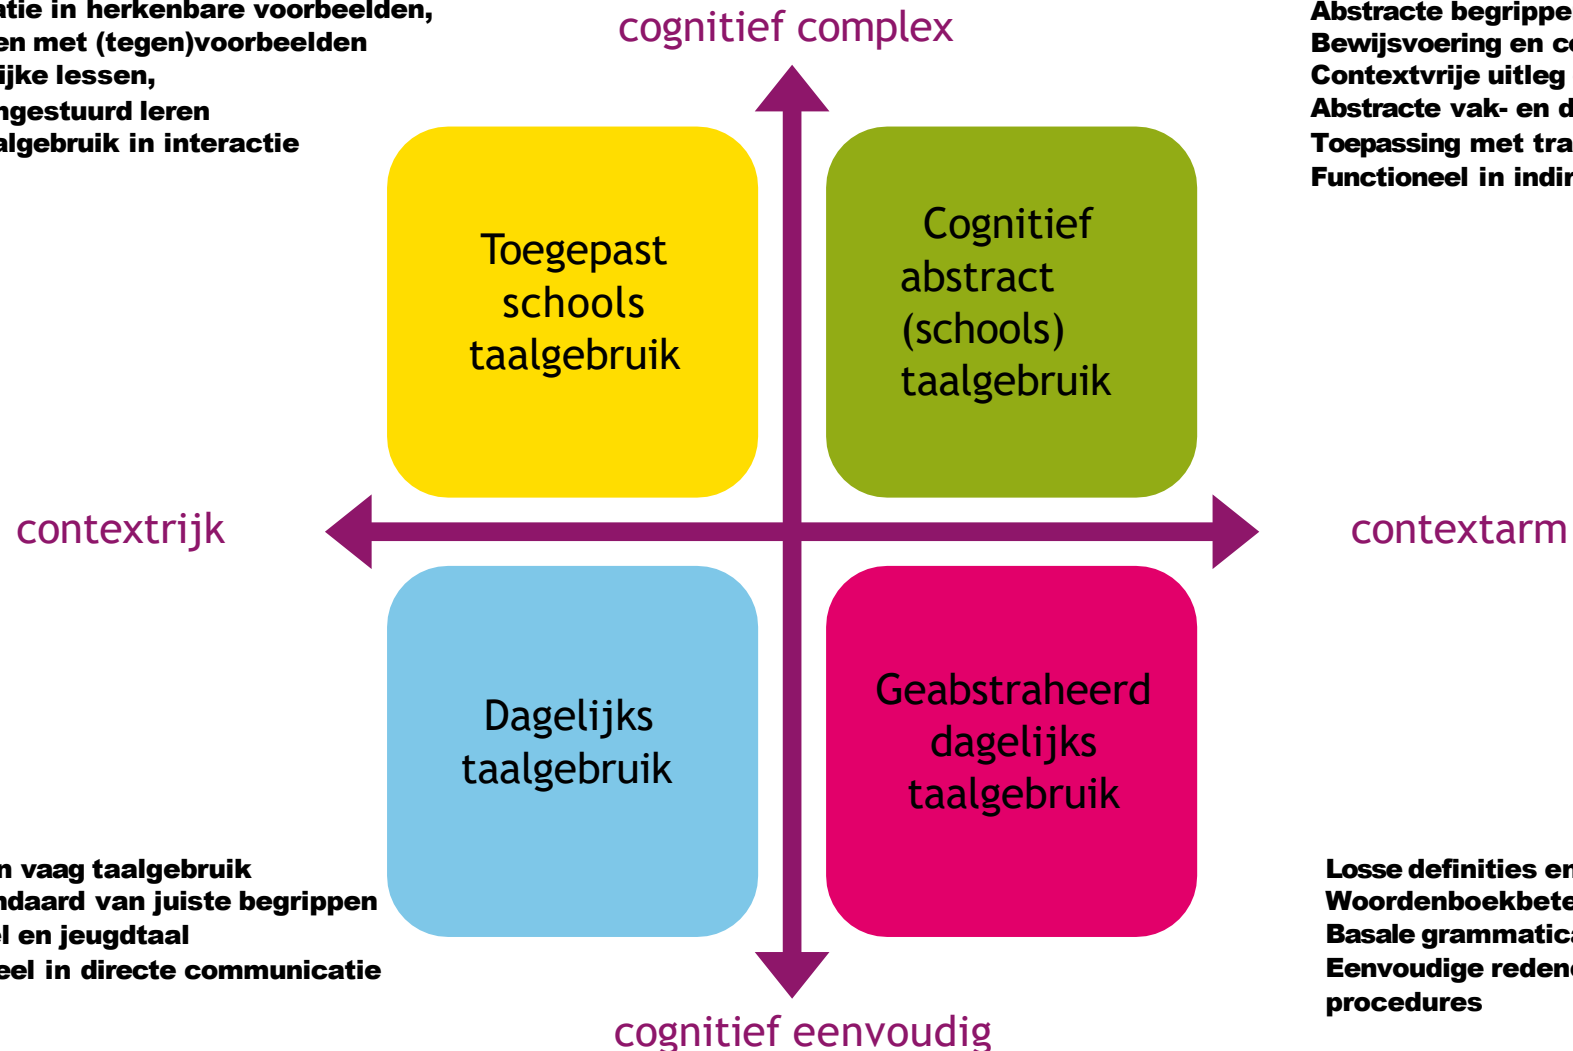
atie in herkenbare voorbeelden,
en met (tegen)voorbeelden
ijke lessen,
ngestuurd leren
algebruik in interactie

cognitief complex

Abstracte begrippe
Bewijsvoering en co
Contextvrije uitleg
Abstracte vak- en d
Toepassing met tra
Functioneel in indir

Toegepast schools taalgebruik

Cognitief abstract (schools) taalgebruik

contextrijk

contextarm

Dagelijks taalgebruik

Geabstraheerd dagelijks taalgebruik

n vaag taalgebruik
ndaard van juiste begrippen
l en jeugdtaal
eel in directe communicatie

Losse definities en
Woordenboekbete
Basale grammatica
Eenvoudige redene
procedures

cognitief eenvoudig